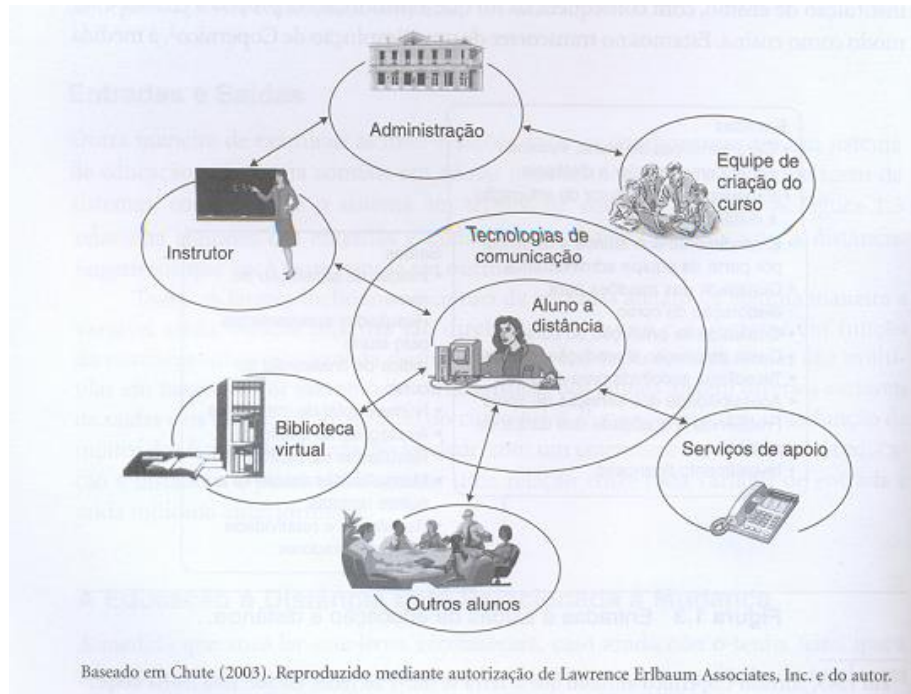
Administração

Equipe de criação do curso

Instrutor

Tecnologias de comunicação

Aluno a distância

Biblioteca virtual

Serviços de apoio

Outros alunos

Baseado em Chute (2003). Reproduzido mediante autorização de Lawrence Erlbaum Associates, Inc. e do autor.